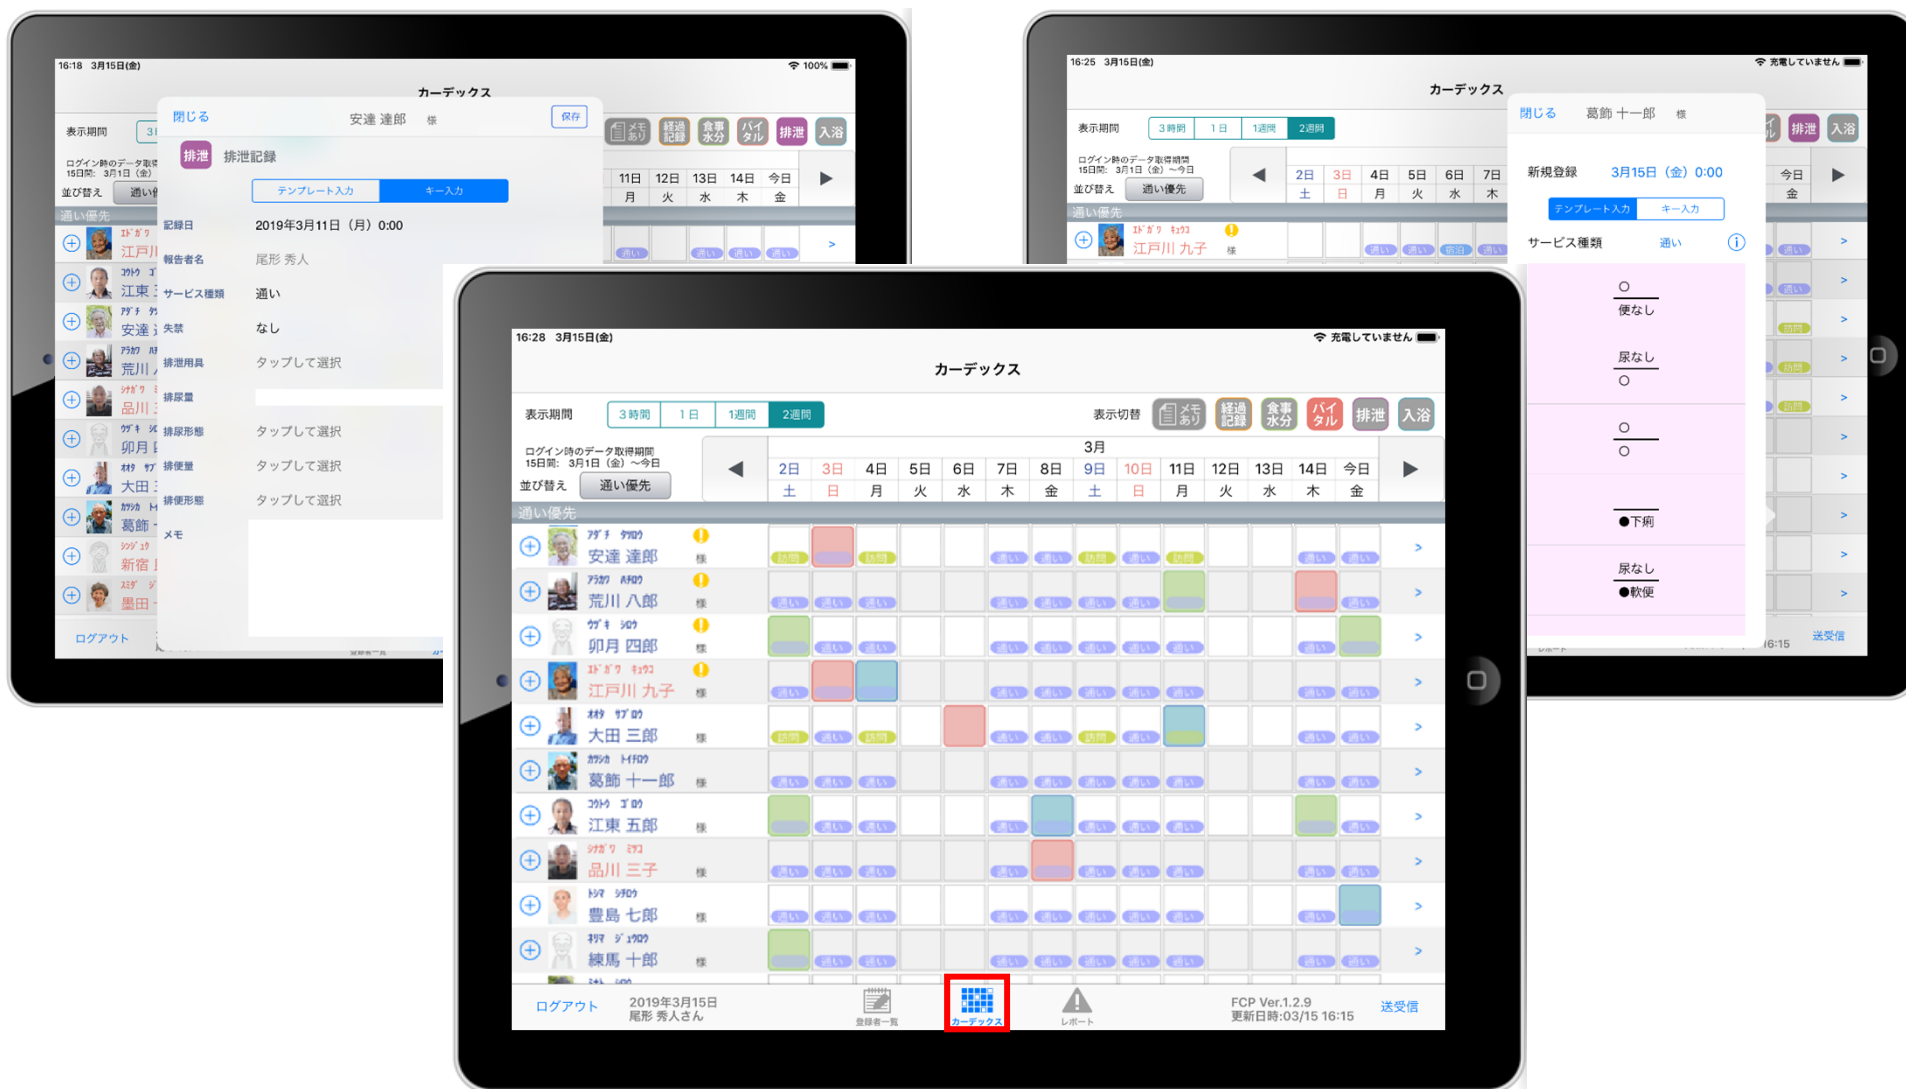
16:18 3月15日(金) 100%

カーデックス

閉じる 安達 達郎 様 保存

排泄 排泄記録

テンプレート入力 キー入力

記録日 2019年3月11日（月）0:00

報告者名 尾形 秀人

サービス種類 通い

失禁 なし

排泄用具 タップして選択

排尿量

排尿形態 タップして選択

排便量 タップして選択

排便形態 タップして選択

メモ

表示期間

ログイン時のデータ取得期間 15日間: 3月1日（金）

並び替え 通い優先

通い優先

江戸川
荒川
卯月
安達
荒川
品川
卯月
大田
葛飾
新宿
墨田

ログアウト

11日 月 12日 火 13日 水 14日 木 今日 金

16:25 3月15日(金) 充電していません

カーデックス

表示期間 3時間 1日 1週間 2週間

ログイン時のデータ取得期間 15日間: 3月1日（金）～今日

並び替え 通い優先

通い優先

エドガワ キュウコ 江戸川 九子 様

2日 土 3日 日 4日 月 5日 火 6日 水 7日 木

閉じる 葛飾 十一郎 様

新規登録 3月15日（金）0:00

テンプレート入力 キー入力

サービス種類 通い

○
便なし

尿なし
○

○
○

●下痢

尿なし
●軟便

今日 金

送受信

16:28 3月15日(金) 充電していません

カーデックス

表示期間 3時間 1日 1週間 2週間

表示切替 メモあり 経過記録 食事水分 バイタル 排泄 入浴

ログイン時のデータ取得期間 15日間: 3月1日（金）～今日

並び替え 通い優先

3月

2日 土 3日 日 4日 月 5日 火 6日 水 7日 木 8日 金 9日 土 10日 日 11日 月 12日 火 13日 水 14日 木 今日 金

通い優先

アダチ タツロウ 安達 達郎 様
アラカワ ハチロウ 荒川 八郎 様
ウヅキ シロウ 卯月 四郎 様
エドガワ キュウコ 江戸川 九子 様
オオタ サブロウ 大田 三郎 様
カツシカ トイチロウ 葛飾 十一郎 様
コウトウ ゴロウ 江東 五郎 様
シナガワ ミツコ 品川 三子 様
トシマ シチロウ 豊島 七郎 様
ネリマ ジュウロウ 練馬 十郎 様

訪問 通い

ログアウト 2019年3月15日 尾形 秀人さん

登録者一覧 カーデックス レポート

FCP Ver.1.2.9 更新日時:03/15 16:15 送受信